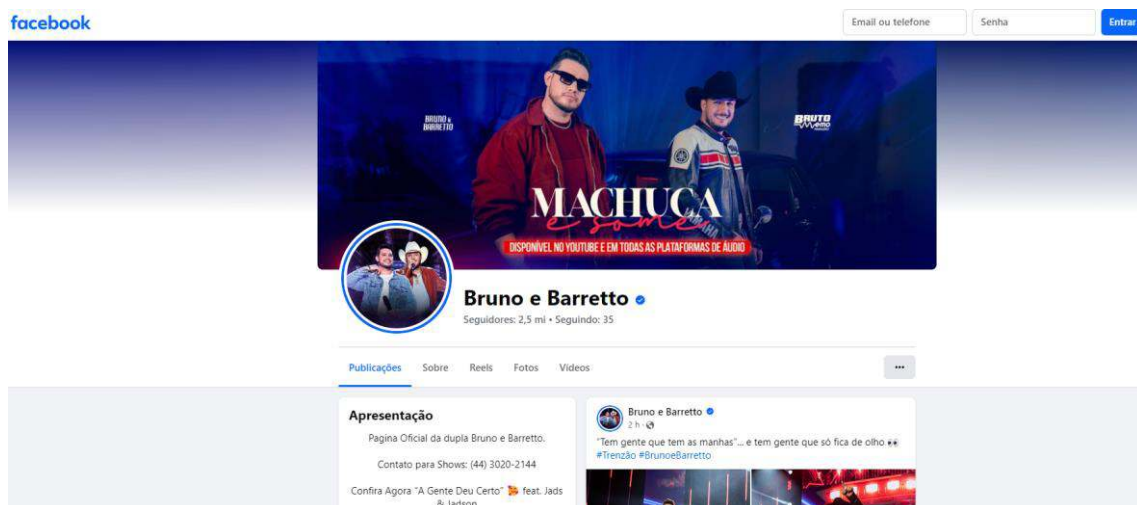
facebook

Email ou telefone

Senha

Entrar

BRUNO e BARRETTO

BRUTO

MACHUCA e some

DISPONÍVEL NO YOUTUBE E EM TODAS AS PLATAFORMAS DE ÁUDIO

Bruno e Barretto

Seguidores: 2,5 mi • Seguindo: 35

Publicações Sobre Reels Fotos Vídeos

...

Apresentação

Pagina Oficial da dupla Bruno e Barretto.

Contato para Shows: (44) 3020-2144

Confira Agora "A Gente Deu Certo" feat. Jads & Jadson

Bruno e Barretto

2 h

"Tem gente que tem as manhas"... e tem gente que só fica de olho
#Trenzão #BrunoeBarretto